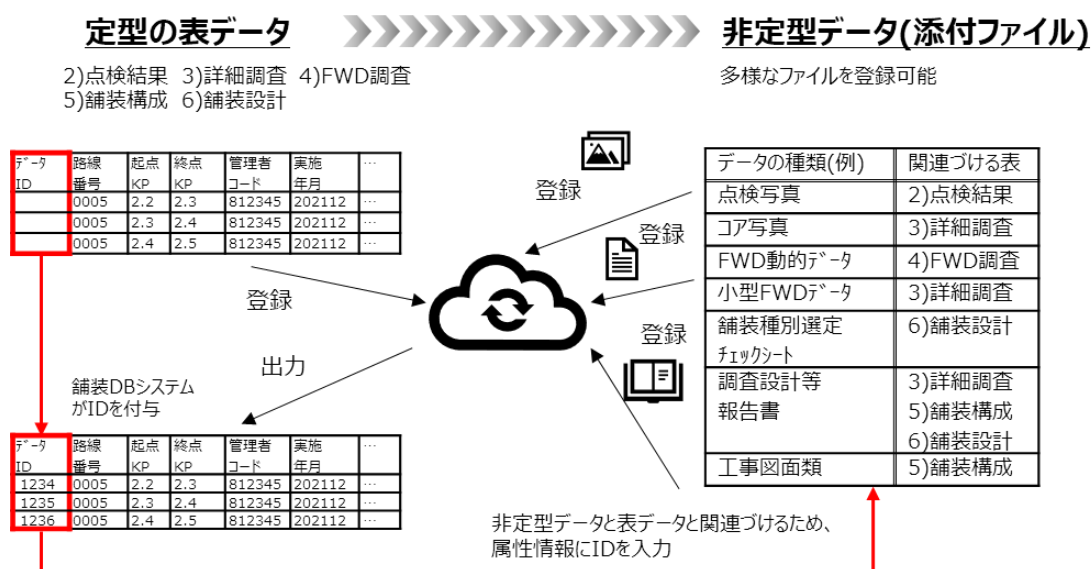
定型の表データ

2)点検結果　3)詳細調査　4)FWD調査
5)舗装構成　6)舗装設計

| ﾃﾞｰﾀ ID | 路線 番号 | 起点 KP | 終点 KP | 管理者 ｺｰﾄﾞ | 実施 年月 | … |
|---|---|---|---|---|---|---|
| | 0005 | 2.2 | 2.3 | 812345 | 202112 | … |
| | 0005 | 2.3 | 2.4 | 812345 | 202112 | … |
| | 0005 | 2.4 | 2.5 | 812345 | 202112 | … |

登録

出力

舗装DBシステムがIDを付与

| ﾃﾞｰﾀ ID | 路線 番号 | 起点 KP | 終点 KP | 管理者 ｺｰﾄﾞ | 実施 年月 | … |
|---|---|---|---|---|---|---|
| 1234 | 0005 | 2.2 | 2.3 | 812345 | 202112 | … |
| 1235 | 0005 | 2.3 | 2.4 | 812345 | 202112 | … |
| 1236 | 0005 | 2.4 | 2.5 | 812345 | 202112 | … |

非定型データ(添付ファイル)

多様なファイルを登録可能

登録

登録

登録

| データの種類(例) | 関連づける表 |
|---|---|
| 点検写真 | 2)点検結果 |
| コア写真 | 3)詳細調査 |
| FWD動的ﾃﾞｰﾀ | 4)FWD調査 |
| 小型FWDﾃﾞｰﾀ | 3)詳細調査 |
| 舗装種別選定 ﾁｪｯｸｼｰﾄ | 6)舗装設計 |
| 調査設計等 報告書 | 3)詳細調査 5)舗装構成 6)舗装設計 |
| 工事図面類 | 5)舗装構成 |

非定型データと表データと関連づけるため、属性情報にIDを入力